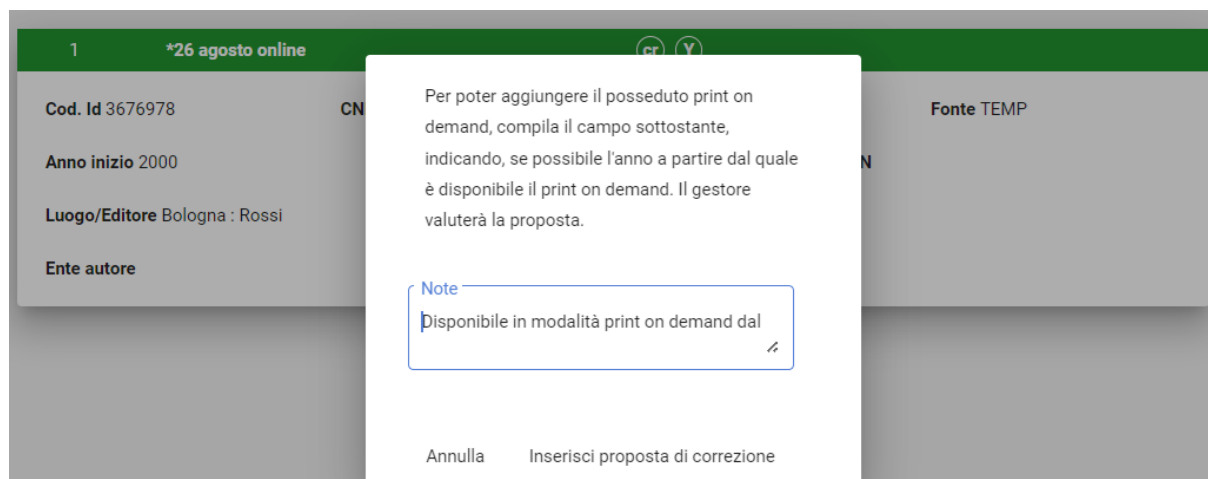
1 *26 agosto online

cr Y

Cod. Id 3676978

CN

Fonte TEMP

Anno inizio 2000

N

Luogo/Editore Bologna : Rossi

Ente autore

Per poter aggiungere il posseduto print on demand, compila il campo sottostante, indicando, se possibile l'anno a partire dal quale è disponibile il print on demand. Il gestore valuterà la proposta.

Note

Disponibile in modalità print on demand dal

Annulla Inserisci proposta di correzione